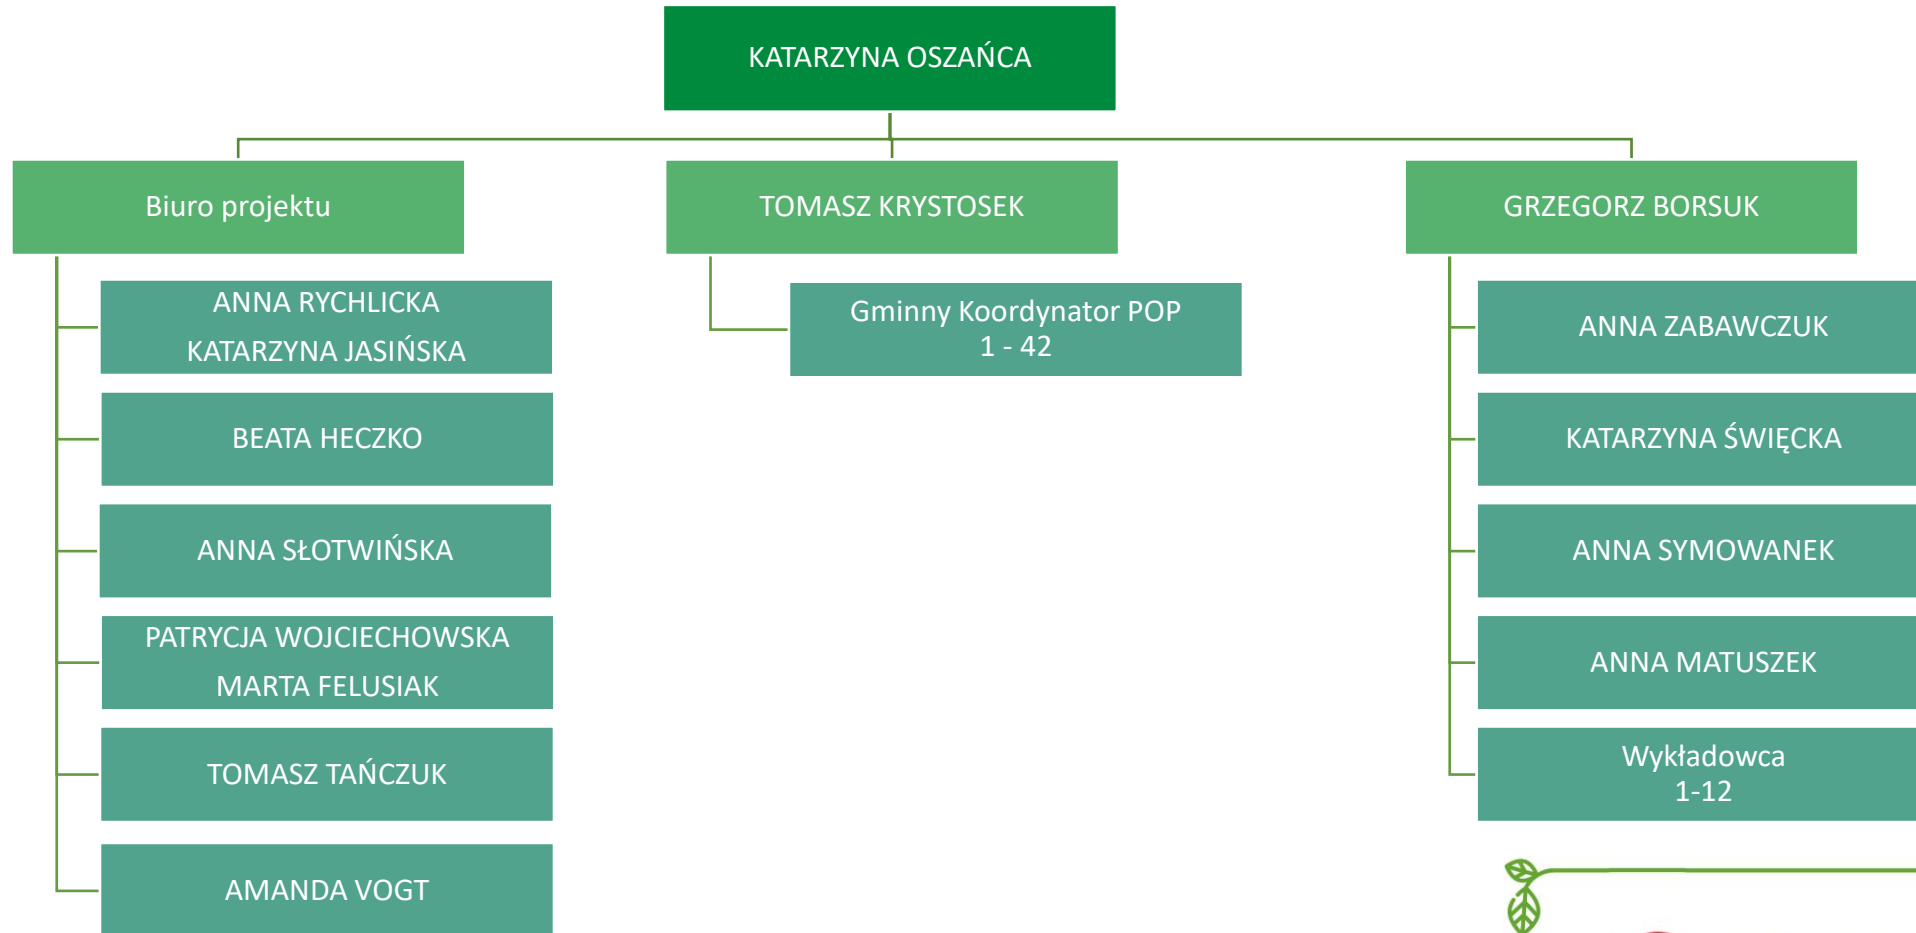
KATARZYNA OSZAŃCA

Biuro projektu

ANNA RYCHLICKA
KATARZYNA JASIŃSKA

BEATA HECZKO

ANNA SŁOTWIŃSKA

PATRYCJA WOJCIECHOWSKA
MARTA FELUSIAK

TOMASZ TAŃCZUK

AMANDA VOGT

TOMASZ KRYSTOSEK

Gminny Koordynator POP
1 - 42

GRZEGORZ BORSUK

ANNA ZABAWCZUK

KATARZYNA ŚWIĘCKA

ANNA SYMOWANEK

ANNA MATUSZEK

Wykładowca
1-12